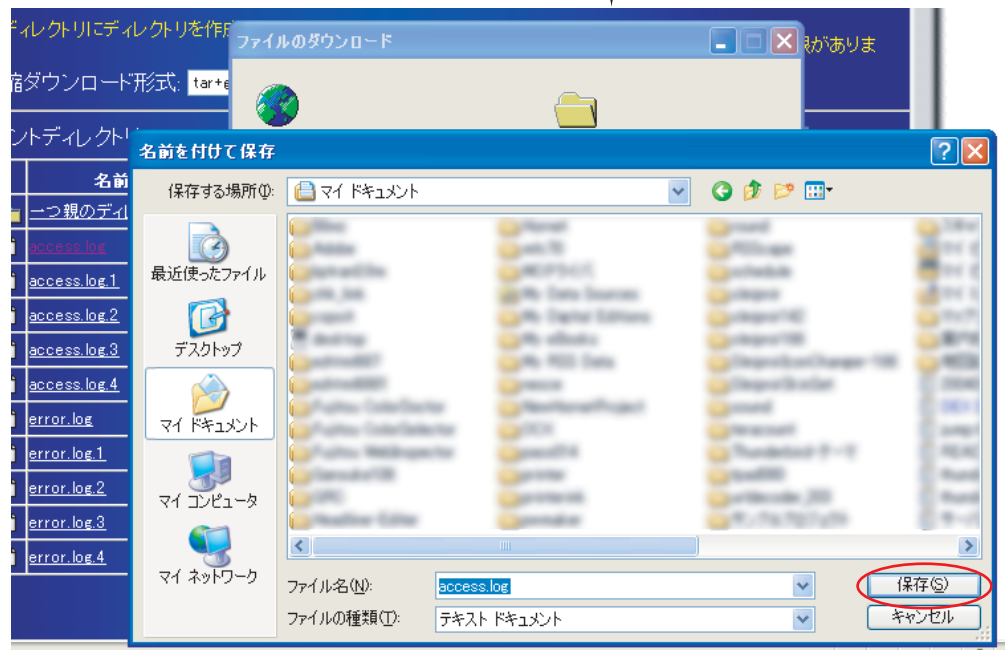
ィレクトリにディレクトリを作 ファイルのダウンロード 限があります

縮ダウンロード形式: tar+

ントディレクト

名前を付けて保存

名前

一つ親のディ

access.log

access.log.1

access.log.2

access.log.3

access.log.4

error.log

error.log.1

error.log.2

error.log.3

error.log.4

保存する場所(I): マイ ドキュメント

最近使ったファイル

デスクトップ

マイ ドキュメント

マイ コンピュータ

マイ ネットワーク

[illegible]

ファイル名(N): access.log

ファイルの種類(T): テキスト ドキュメント

保存(S)

キャンセル